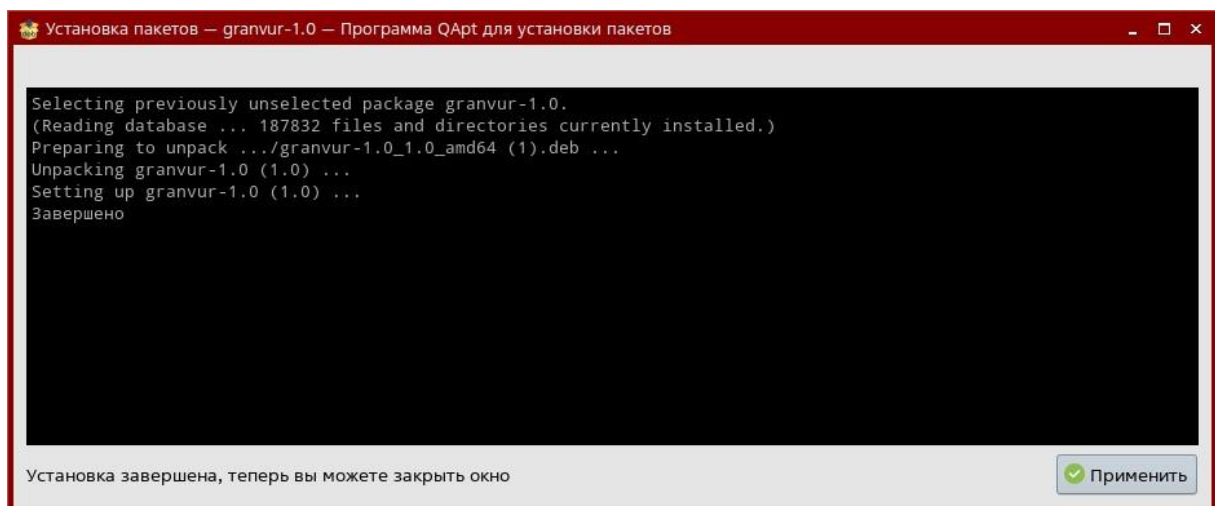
Установка пакетов — granvur-1.0 — Программа QApt для установки пакетов

Selecting previously unselected package granvur-1.0.
(Reading database ... 187832 files and directories currently installed.)
Preparing to unpack .../granvur-1.0_1.0_amd64 (1).deb ...
Unpacking granvur-1.0 (1.0) ...
Setting up granvur-1.0 (1.0) ...
Завершено

Установка завершена, теперь вы можете закрыть окно

Применить